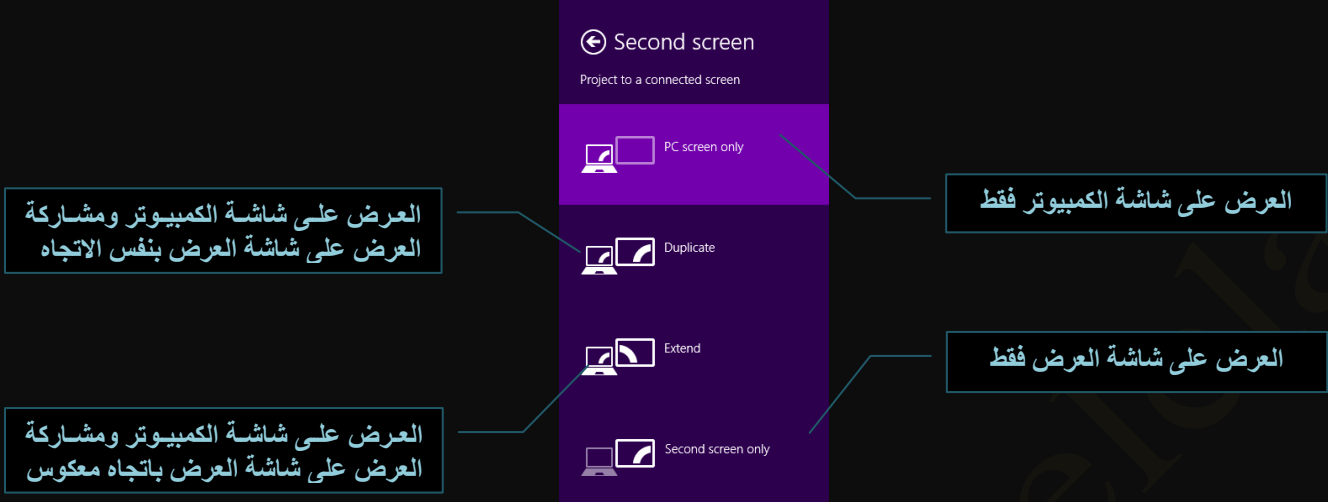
Second screen

Project to a connected screen

PC screen only

العرض على شاشة الكمبيوتر فقط

العرض على شاشة الكمبيوتر ومشاركة العرض على شاشة العرض بنفس الاتجاه

Duplicate

Extend

العرض على شاشة العرض فقط

العرض على شاشة الكمبيوتر ومشاركة العرض على شاشة العرض باتجاه معكوس

Second screen only